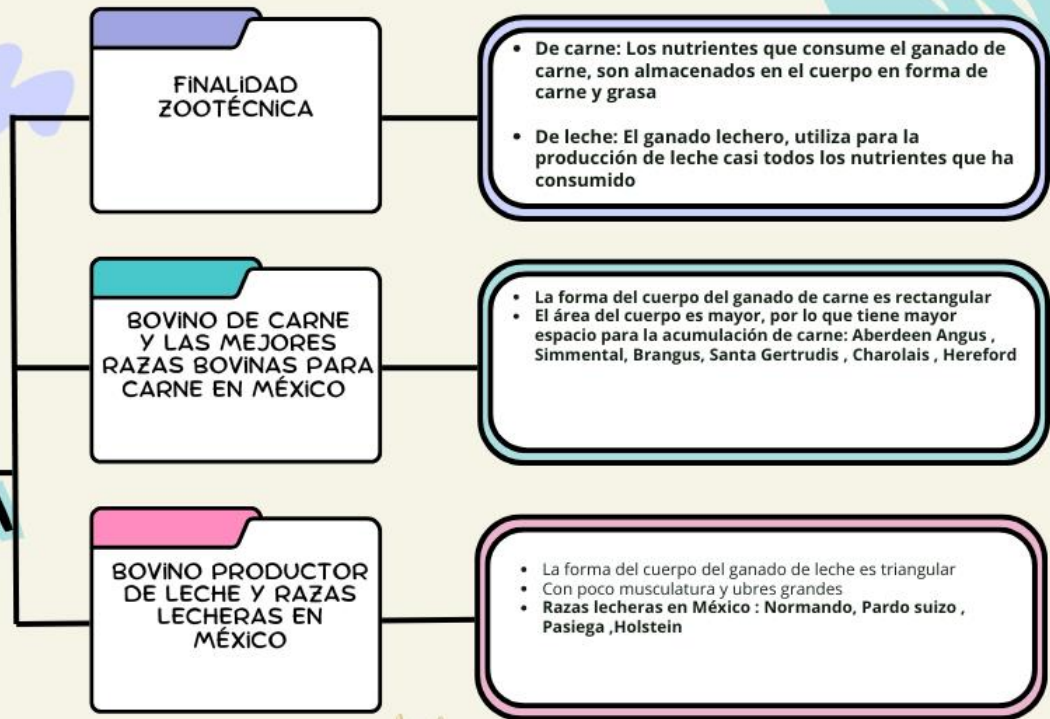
FINALIDAD ZOOTÉCNICA

• De carne: Los nutrientes que consume el ganado de carne, son almacenados en el cuerpo en forma de carne y grasa

• De leche: El ganado lechero, utiliza para la producción de leche casi todos los nutrientes que ha consumido

BOVINO DE CARNE Y LAS MEJORES RAZAS BOVINAS PARA CARNE EN MÉXICO

• La forma del cuerpo del ganado de carne es rectangular
• El área del cuerpo es mayor, por lo que tiene mayor espacio para la acumulación de carne: Aberdeen Angus , Simmental, Brangus, Santa Gertrudis , Charolais , Hereford

BOVINO PRODUCTOR DE LECHE Y RAZAS LECHERAS EN MÉXICO

• La forma del cuerpo del ganado de leche es triangular
• Con poco musculatura y ubres grandes
• Razas lecheras en México : Normando, Pardo suizo , Pasiega ,Holstein